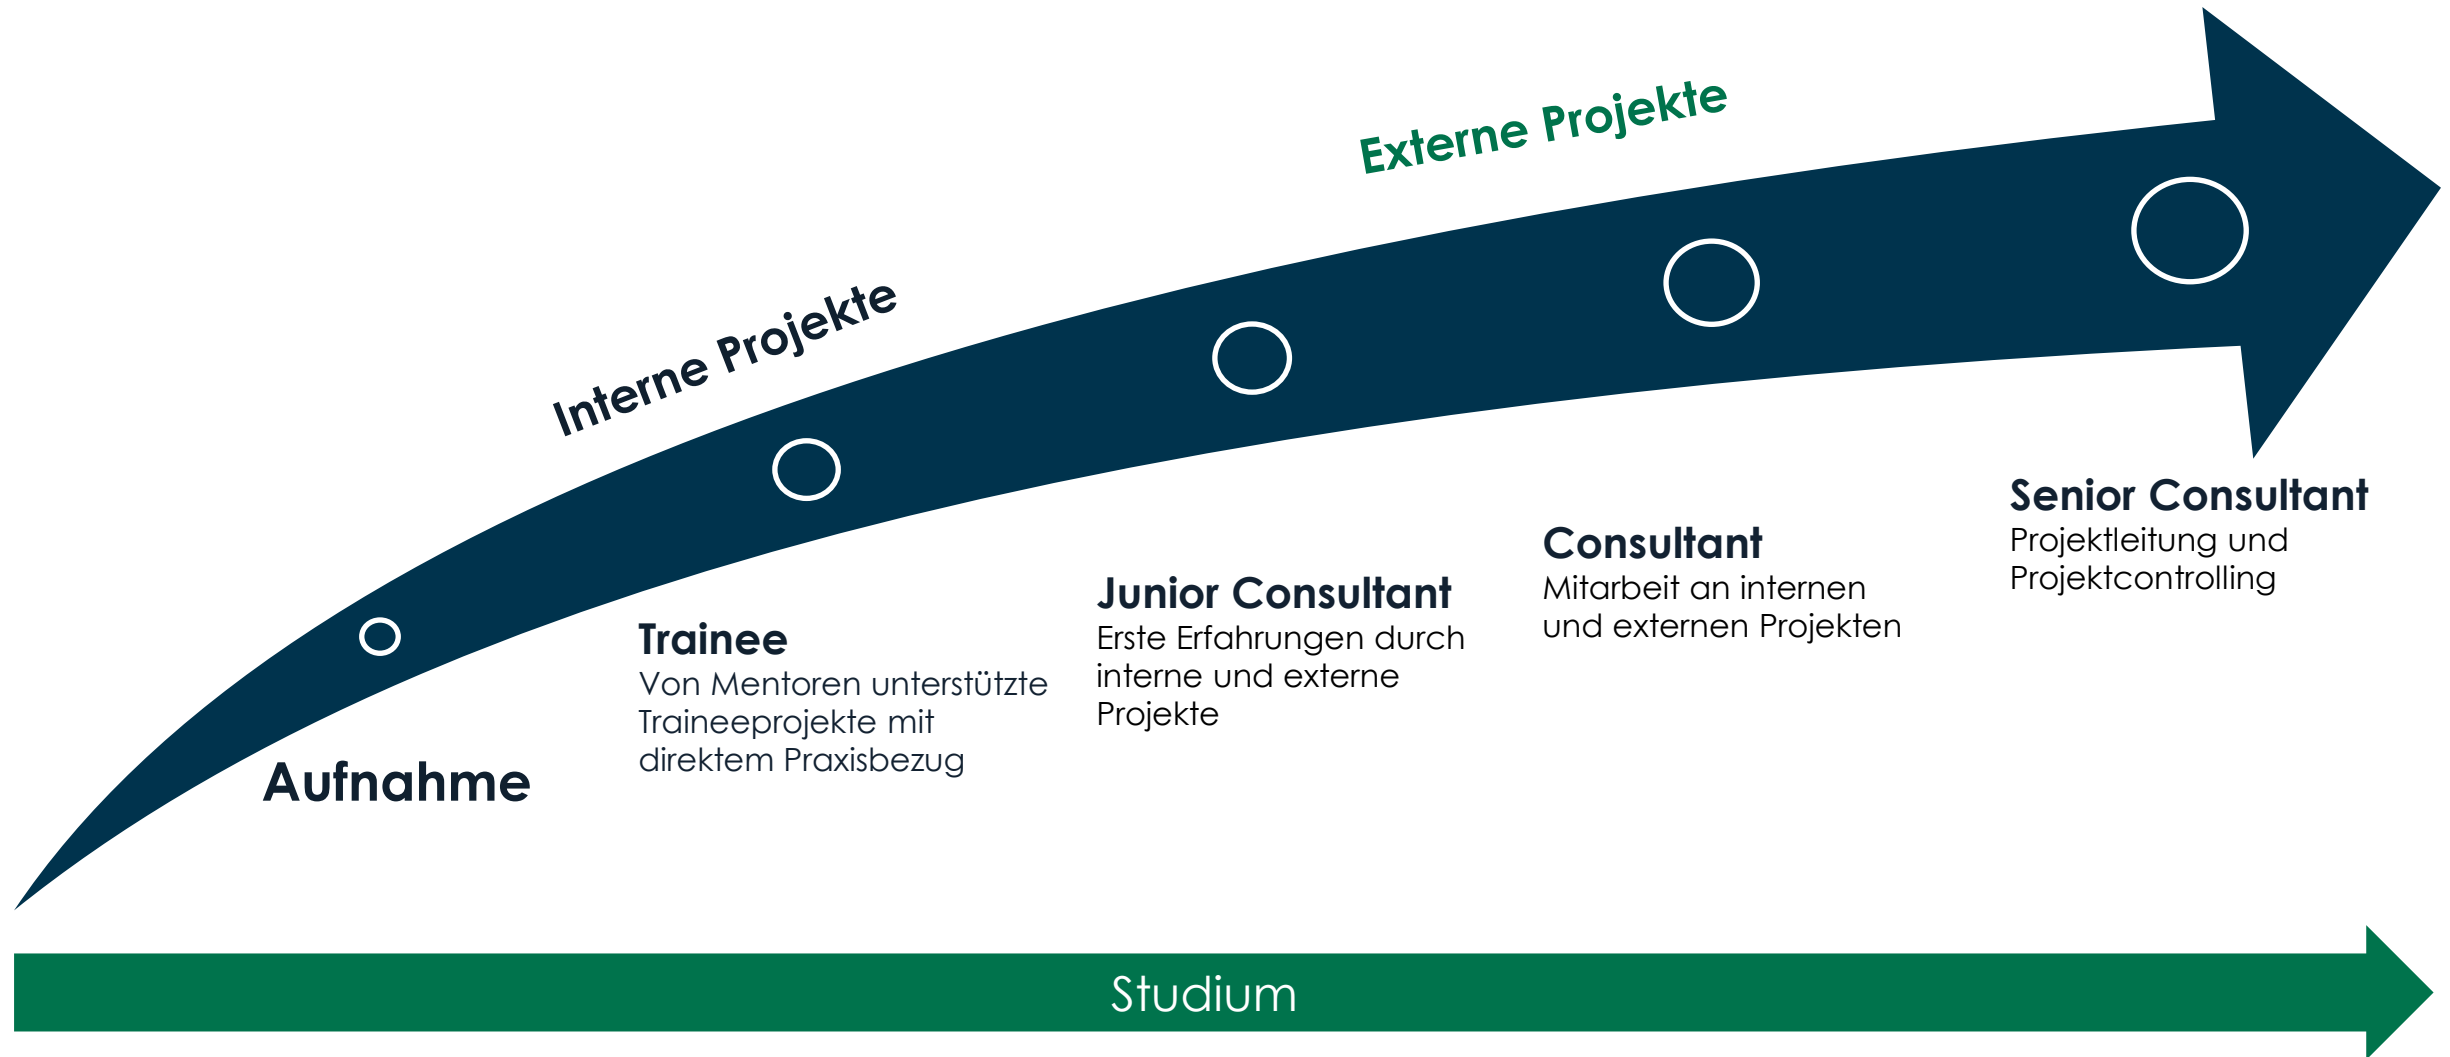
Externe Projekte

Interne Projekte

Senior Consultant
Projektleitung und Projektcontrolling

Consultant
Mitarbeit an internen und externen Projekten

Junior Consultant
Erste Erfahrungen durch interne und externe Projekte

Trainee
Von Mentoren unterstützte Traineeprojekte mit direktem Praxisbezug

Aufnahme

Studium